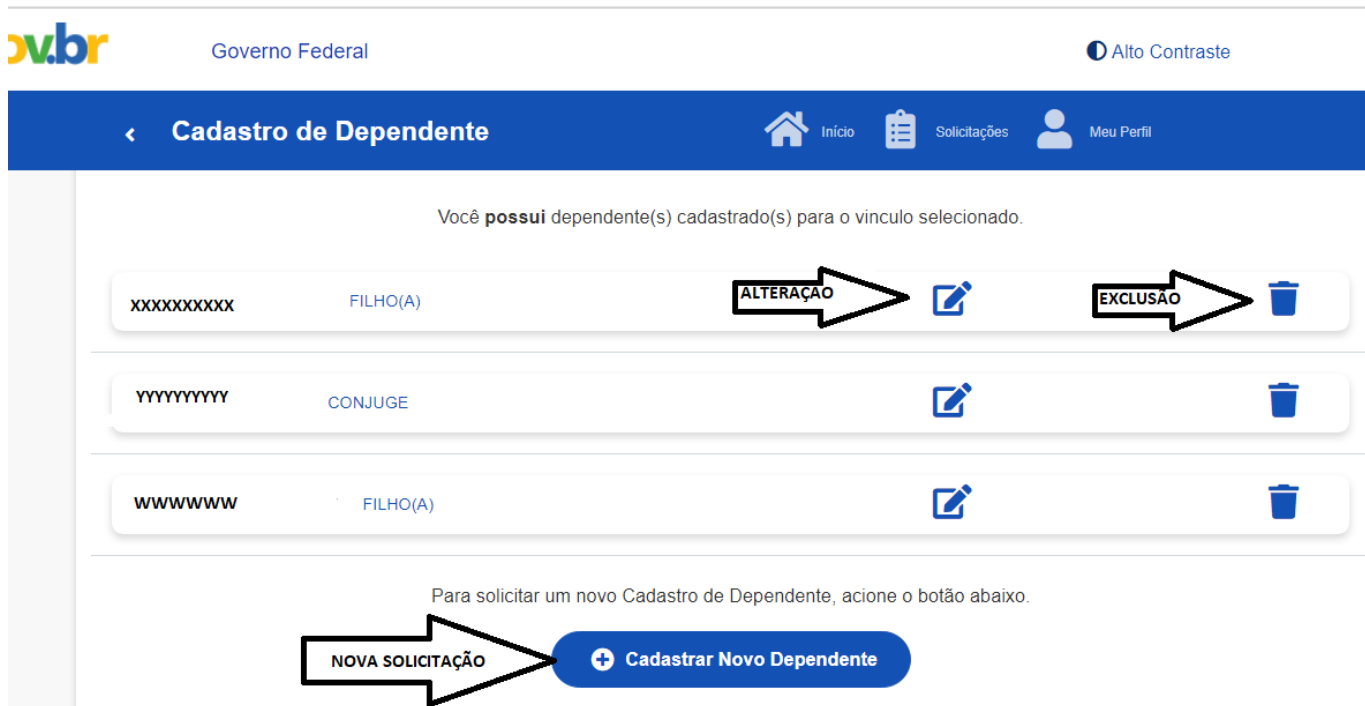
ov.br Governo Federal

Alto Contraste

Cadastro de Dependente

Início Solicitações Meu Perfil

Você **possui** dependente(s) cadastrado(s) para o vinculo selecionado.

XXXXXXXXX FILHO(A) ALTERAÇAO EXCLUSÃO

YYYYYYYYY CONJUGE

WWWWWW FILHO(A)

Para solicitar um novo Cadastro de Dependente, acione o botão abaixo.

NOVA SOLICITAÇÃO

Cadastrar Novo Dependente